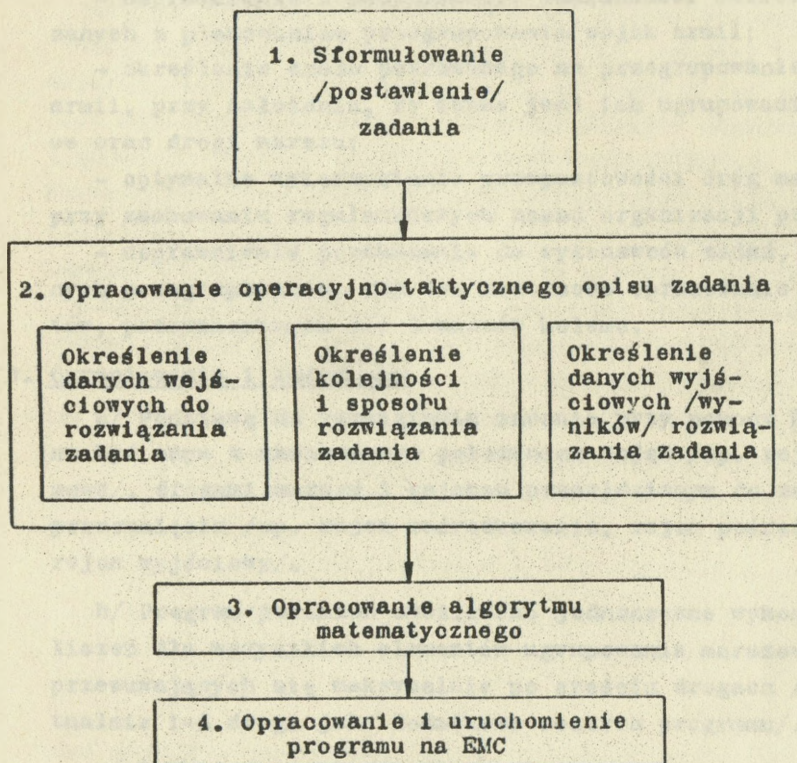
1. Sformułowanie /postawienie/ zadania

2. Opracowanie operacyjno-taktycznego opisu zadania

Określenie danych wejściowych do rozwiązania zadania

Określenie kolejności i sposobu rozwiązania zadania

Określenie danych wyjściowych /wyników/ rozwiązania zadania

3. Opracowanie algorytmu matematycznego

4. Opracowanie i uruchomienie programu na EMC